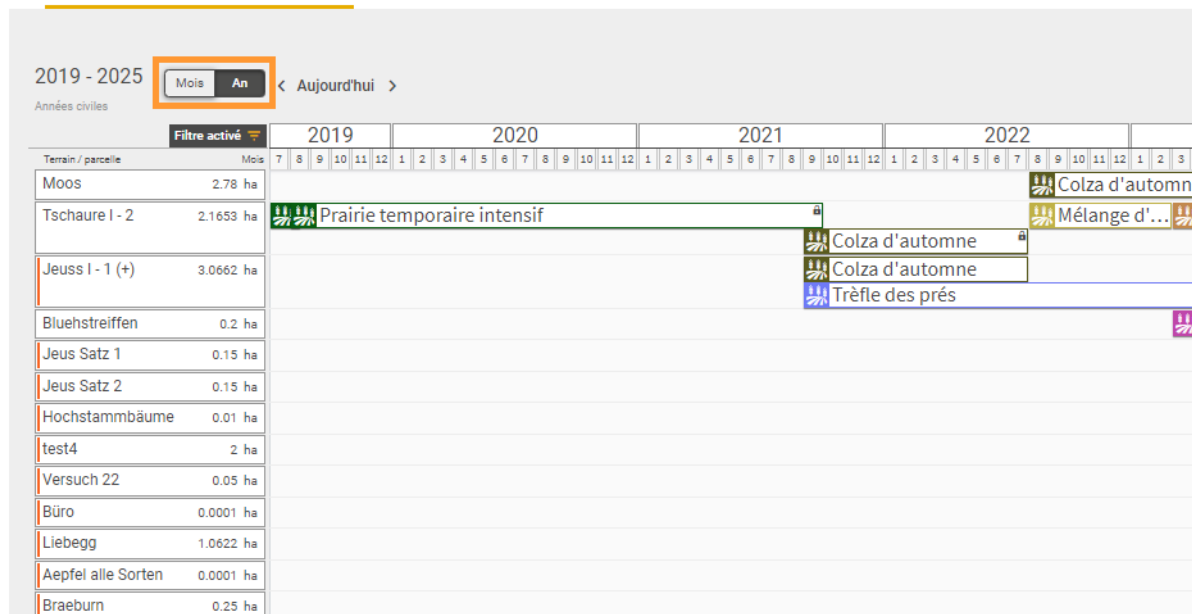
2019 - 2025
Années civiles

Mois An

< Aujourd'hui >

Filtre activé

| Terrain / parcelle | Mois |
|---|---|
| Moos | 2.78 ha |
| Tschaure I - 2 | 2.1653 ha |
| Jeuss I - 1 (+) | 3.0662 ha |
| Bluehstreiffen | 0.2 ha |
| Jeus Satz 1 | 0.15 ha |
| Jeus Satz 2 | 0.15 ha |
| Hochstammbäume | 0.01 ha |
| test4 | 2 ha |
| Versuch 22 | 0.05 ha |
| Büro | 0.0001 ha |
| Liebegg | 1.0622 ha |
| Aepfel alle Sorten | 0.0001 ha |
| Braeburn | 0.25 ha |

2019 2020 2021 2022

7 8 9 10 11 12 1 2 3 4 5 6 7 8 9 10 11 12 1 2 3 4 5 6 7 8 9 10 11 12 1 2 3 4 5 6 7 8 9 10 11 12 1 2 3

Colza d'automn
Prairie temporaire intensif
Mélange d'...
Colza d'automne
Colza d'automne
Trèfle des prés